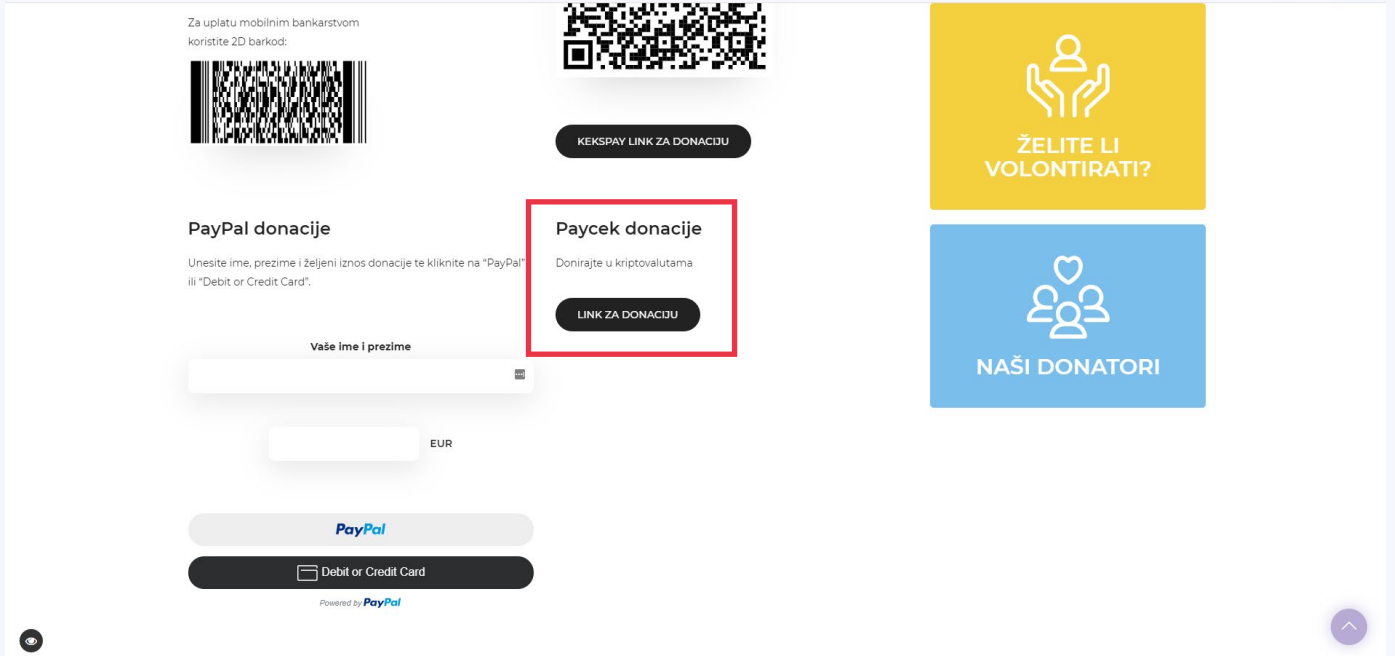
Za uplatu mobilnim bankarstvom koristite 2D barkod:

KEKSPAY LINK ZA DONACIJU

ŽELITE LI VOLONTIRATI?

PayPal donacije

Unesite ime, prezime i željeni iznos donacije te kliknite na “PayPal” ili “Debit or Credit Card”.

Paycek donacije

Donirajte u kriptovalutama

LINK ZA DONACIJU

NAŠI DONATORI

Vaše ime i prezime

EUR

PayPal

Debit or Credit Card

Powered by PayPal